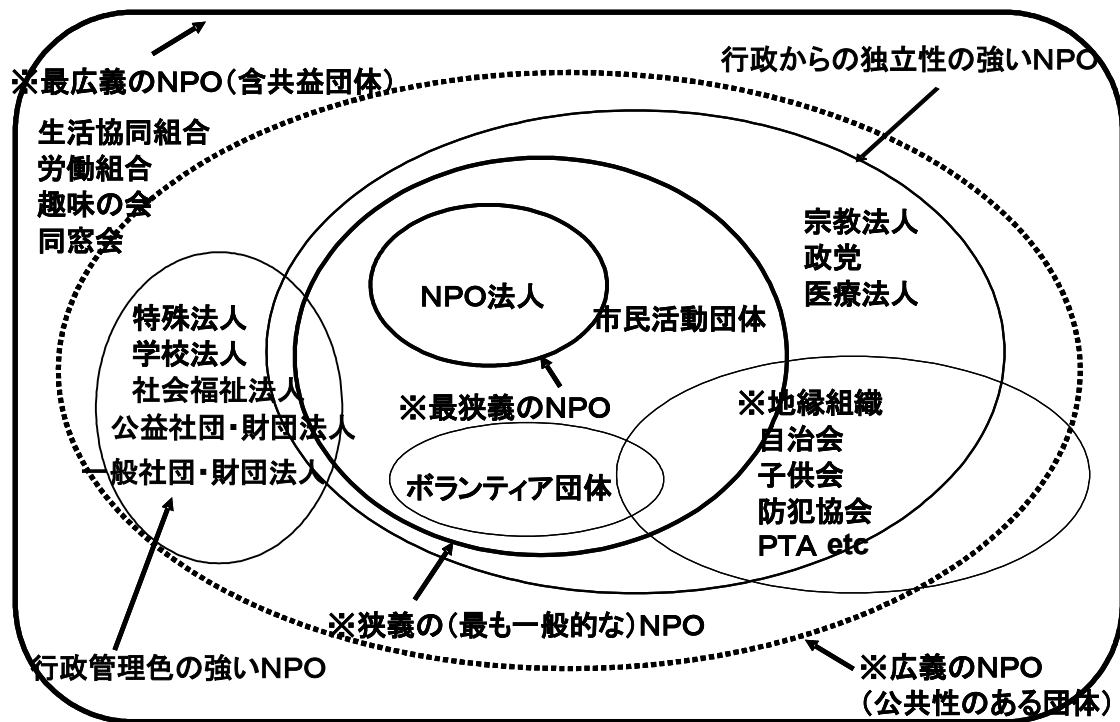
※最広義のNPO(含共益団体)

行政からの独立性の強いNPO

生活協同組合
労働組合
趣味の会
同窓会

宗教法人
政党
医療法人

NPO法人

市民活動団体

特殊法人
学校法人
社会福祉法人
公益社団・財団法人
一般社団・財団法人

※最狭義のNPO

※地縁組織
自治会
子供会
防犯協会
PTA etc

ボランティア団体

※狭義の(最も一般的な)NPO

行政管理色の強いNPO

※広義のNPO
(公共性のある団体)